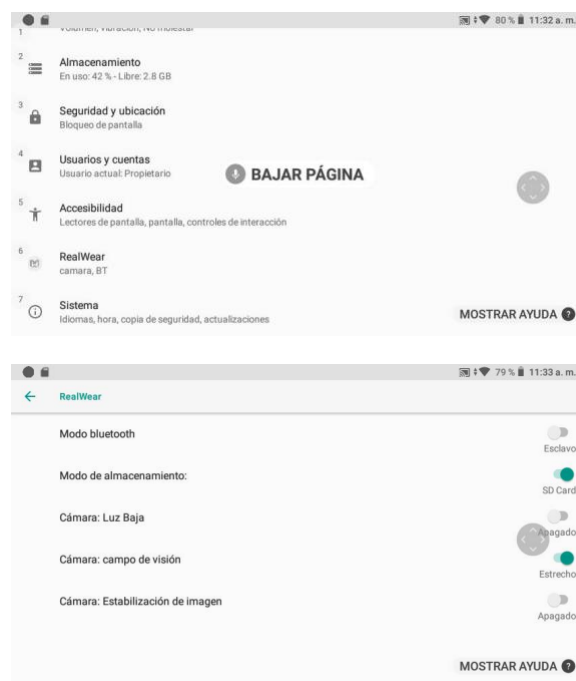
80 % 11:32 a. m.

1 Volumen, vibración, No molestar

2 Almacenamiento
En uso: 42 % - Libre: 2.8 GB

3 Seguridad y ubicación
Bloqueo de pantalla

4 Usuarios y cuentas
Usuario actual: Propietario

BAJAR PÁGINA

5 Accesibilidad
Lectores de pantalla, pantalla, controles de interacción

6 RealWear
camara, BT

7 Sistema
Idiomas, hora, copia de seguridad, actualizaciones

MOSTRAR AYUDA ?

79 % 11:33 a. m.

RealWear

Modo bluetooth
Esclavo

Modo de almacenamiento:
SD Card

Cámara: Luz Baja
Apagado

Cámara: campo de visión
Estrecho

Cámara: Estabilización de imagen
Apagado

MOSTRAR AYUDA ?